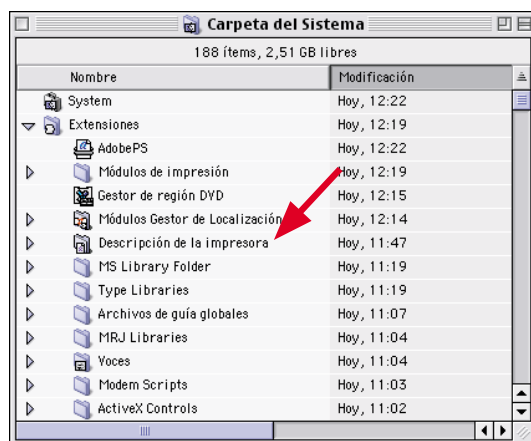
Carpeta del Sistema

188 ítems, 2,51 GB libres

| Nombre | Modificación |
|---|---|
| System | Hoy, 12:22 |
| Extensiones | Hoy, 12:19 |
| AdobePS | Hoy, 12:22 |
| Módulos de impresión | Hoy, 12:19 |
| Gestor de región DVD | Hoy, 12:15 |
| Módulos Gestor de Localización | Hoy, 12:14 |
| Descripción de la impresora | Hoy, 11:47 |
| MS Library Folder | Hoy, 11:19 |
| Type Libraries | Hoy, 11:19 |
| Archivos de guía globales | Hoy, 11:07 |
| MRJ Libraries | Hoy, 11:04 |
| Voces | Hoy, 11:04 |
| Modem Scripts | Hoy, 11:03 |
| ActiveX Controls | Hoy, 11:02 |